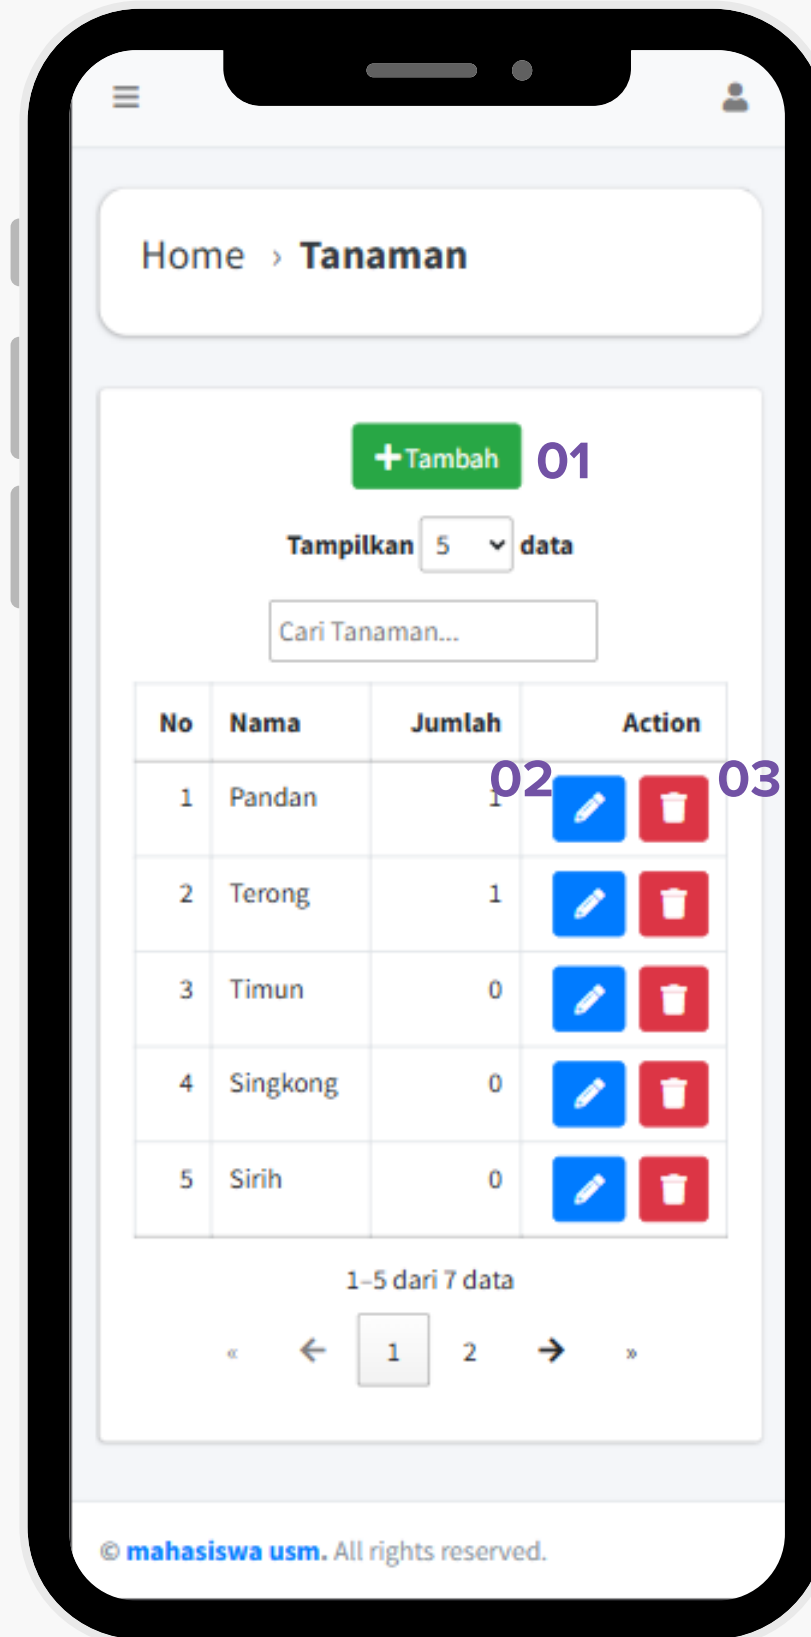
Home › Tanaman

+Tambah 01

Tampilkan 5 data

Cari Tanaman...

| No | Nama | Jumlah | Action |
|---|---|---|---|
| 1 | Pandan | 1 | 02 03 |
| 2 | Terong | 1 | |
| 3 | Timun | 0 | |
| 4 | Singkong | 0 | |
| 5 | Sirih | 0 | |

1-5 dari 7 data

« ← 1 2 → »

© mahasiswa usm. All rights reserved.